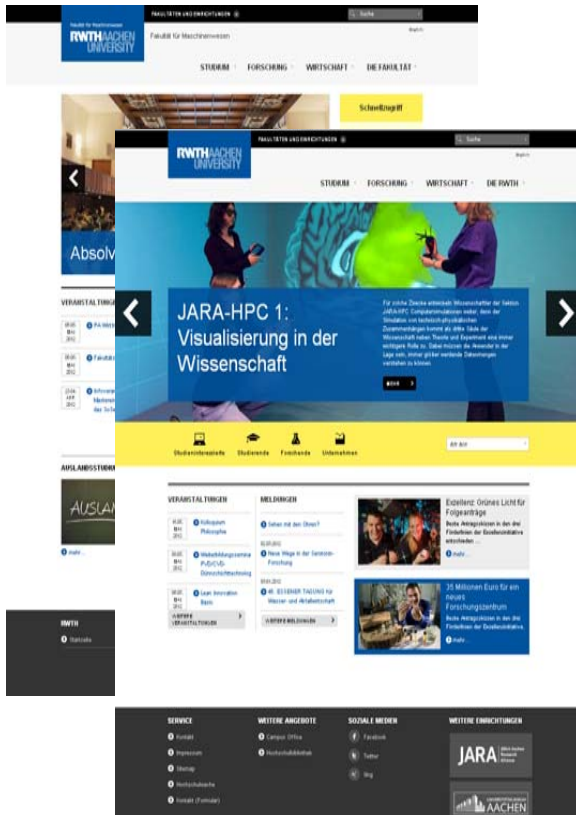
Fakultät für Maschinenwesen
RWTH AACHEN UNIVERSITY
FAKULTÄTEN UND EINRICHTUNGEN
Suche
English
Fakultät für Maschinenwesen
STUDIUM FORSCHUNG WIRTSCHAFT DIE FAKULTÄT
Schnellzugriff
Absolv
VERANSTALTUNGEN
PA-Mitt
Fakultät
Informa Mechan das Sc
AUSLANDSSTUDIUM
AUSLAN
mehr...
RWTH
Startseite

FAKULTÄTEN UND EINRICHTUNGEN
Suche
English
RWTH AACHEN UNIVERSITY
STUDIUM FORSCHUNG WIRTSCHAFT DIE RWTH
JARA-HPC 1: Visualisierung in der Wissenschaft
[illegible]
Studieninteressierte Studierende Forschende Unternehmen
VERANSTALTUNGEN
Kolloquium Philosophie
Weiterbildungsseminar PVD/CVD-Dünnschichttechnik
Lean Innovation Basis
WEITERE VERANSTALTUNGEN
MELDUNGEN
Sehen mit den Ohren?
Neue Wege in der Geowissenschaften-Forschung
46. ESSENER TAGUNG für Wasser- und Abfallwirtschaft
WEITERE MELDUNGEN
Exzellenz: Grünes Licht für Folgeanträge
Beste Antragsskizzen in der drei Förderlinien der Exzellenzinitiative entschieden ...
mehr...
35 Millionen Euro für ein neues Forschungszentrum
mehr...
SERVICE
Kontakt
Impressum
Sitemap
Hochschulsuche
Kontakt (Formular)
WEITERE ANGEBOTE
Campus Office
Hochschulbibliothek
SOZIALE MEDIEN
Facebook
Twitter
Blog
WEITERE EINRICHTUNGEN
JARA
AACHEN